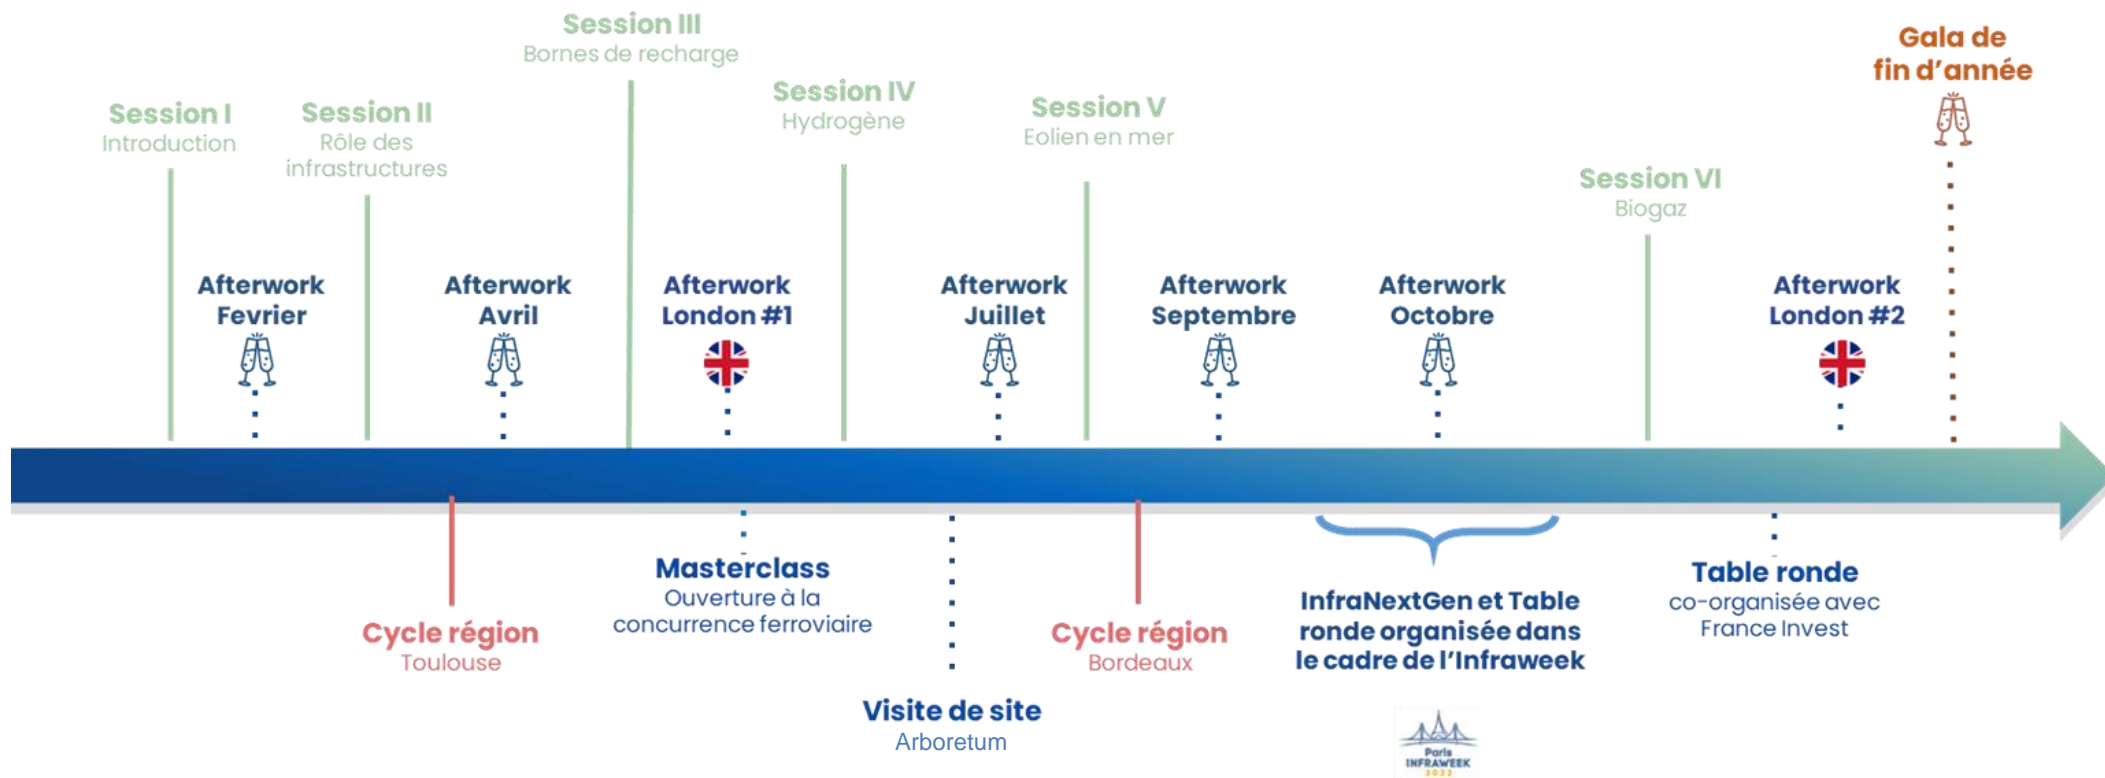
Session I
Introduction

Afterwork Fevrier

Session II
Rôle des infrastructures

Afterwork Avril

Session III
Bornes de recharge

Afterwork London #1

Session IV
Hydrogène

Afterwork Juillet

Session V
Eolien en mer

Afterwork Septembre

Afterwork Octobre

Session VI
Biogaz

Afterwork London #2

Gala de fin d'année

Cycle région
Toulouse

Masterclass
Ouverture à la concurrence ferroviaire

Visite de site
Arboretum

Cycle région
Bordeaux

InfraNextGen et Table ronde organisée dans le cadre de l'Infraweek

Paris INFRAWEEK 2022

Table ronde
co-organisée avec France Invest